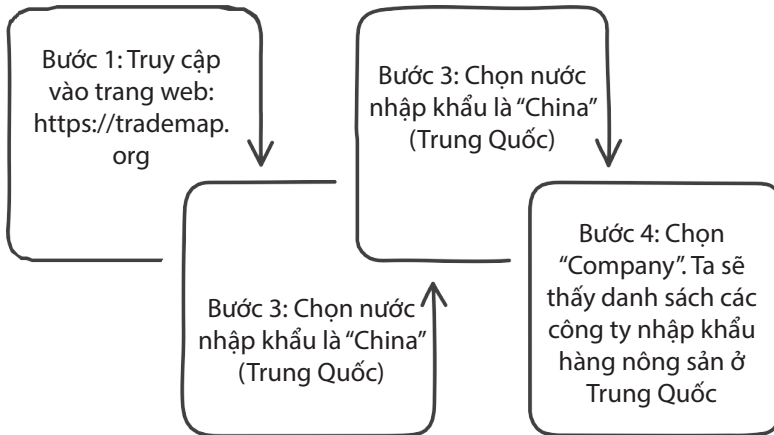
Bước 1: Truy cập vào trang web: https://trademap.org

Bước 3: Chọn nước nhập khẩu là "China" (Trung Quốc)

Bước 3: Chọn nước nhập khẩu là "China" (Trung Quốc)

Bước 4: Chọn "Company". Ta sẽ thấy danh sách các công ty nhập khẩu hàng nông sản ở Trung Quốc